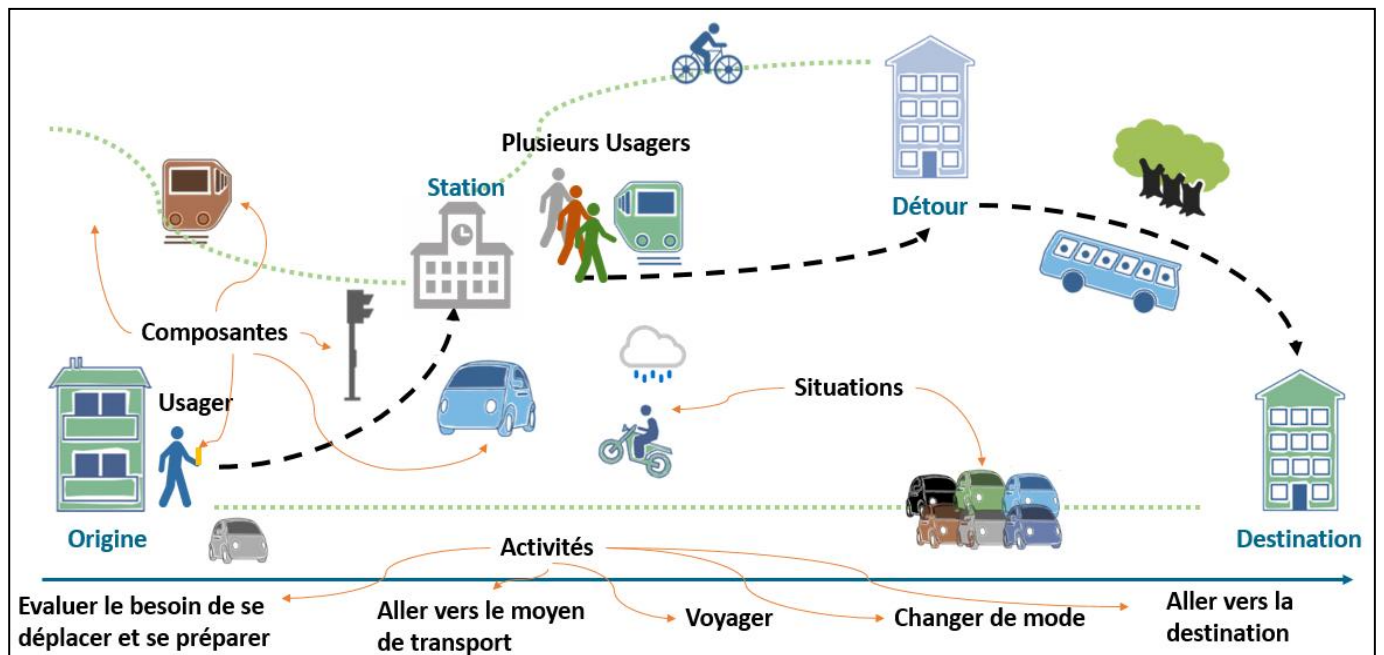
Plusieurs Usagers

Station

Détour

Composantes

Usager

Situations

Origine

Destination

Activités

Evaluer le besoin de se déplacer et se préparer

Aller vers le moyen de transport

Voyager

Changer de mode

Aller vers la destination